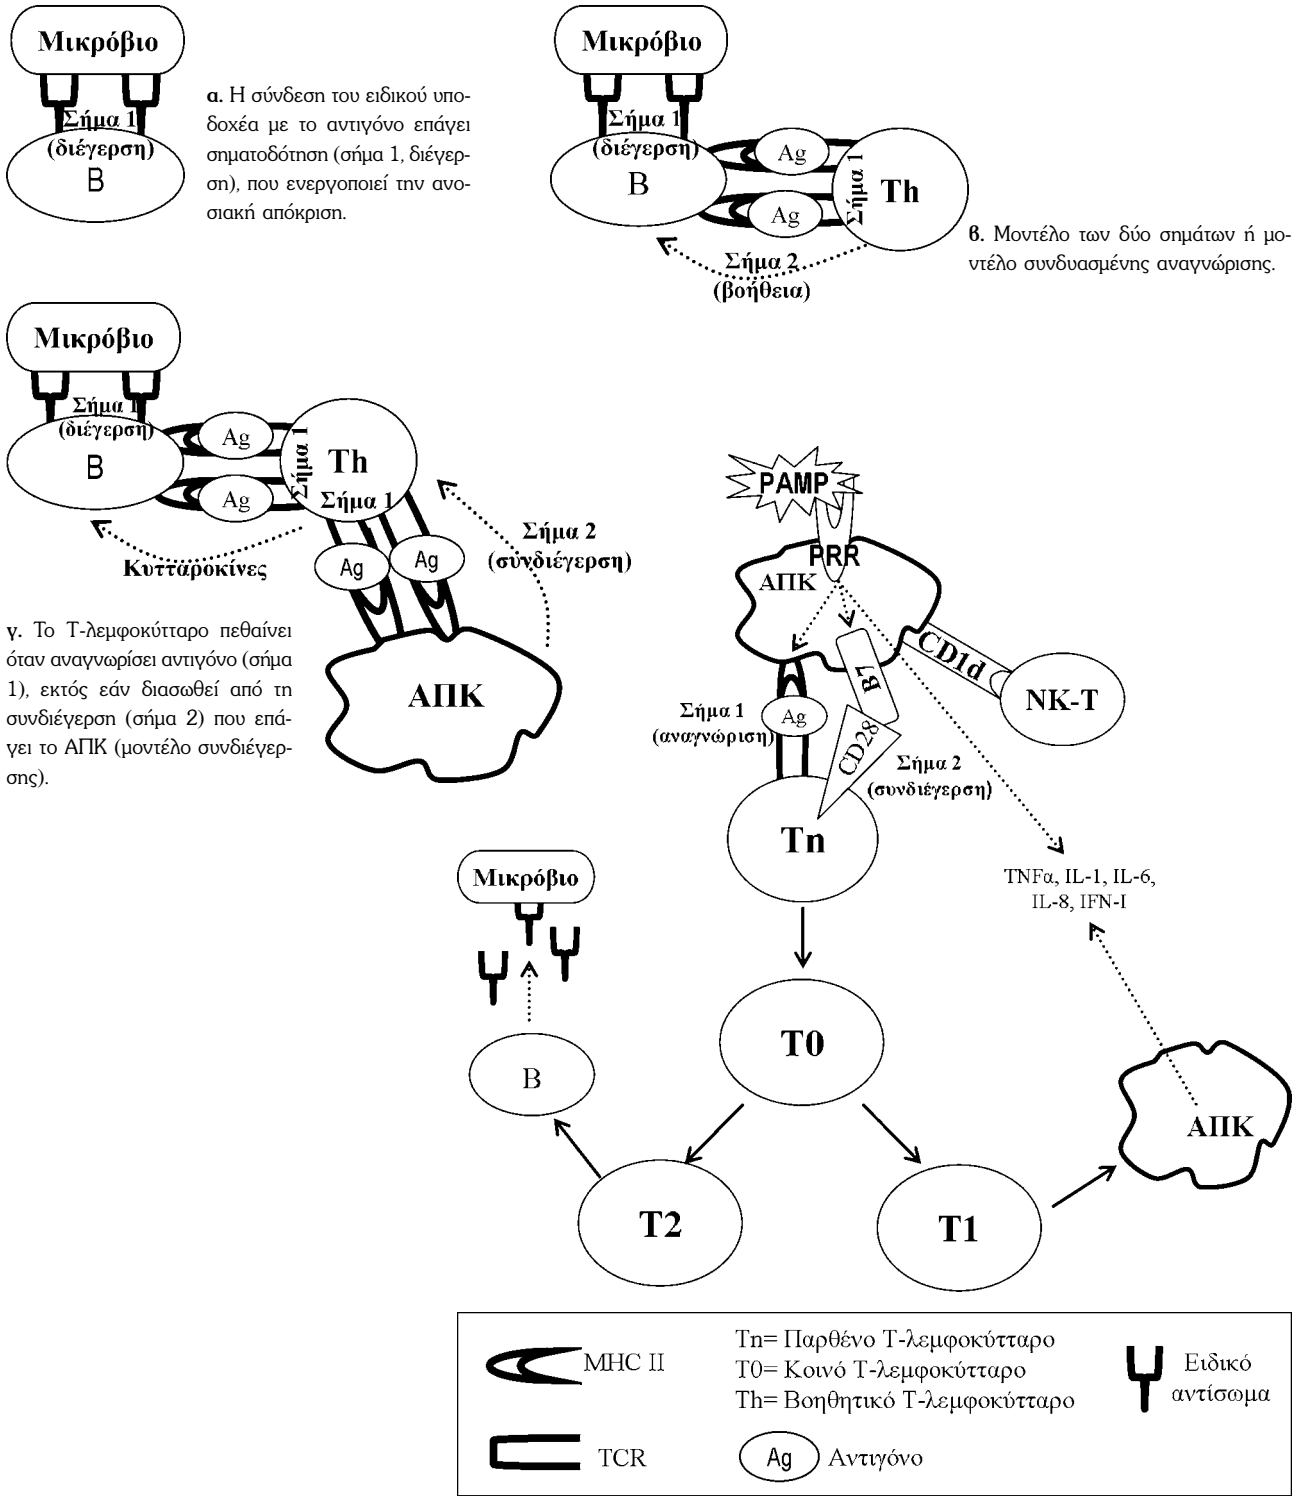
Μικρόβιο

Σήμα 1 (διέγερση)

B

α. Η σύνδεση του ειδικού υποδοχέα με το αντιγόνο επάγει σηματοδότηση (σήμα 1, διέγερση), που ενεργοποιεί την ανοσιακή απόκριση.

Μικρόβιο

Σήμα 1 (διέγερση)

Ag

B

Σήμα 1

Th

Ag

Σήμα 2 (βοήθεια)

β. Μοντέλο των δύο σημάτων ή μοντέλο συνδυασμένης αναγνώρισης.

Μικρόβιο

Σήμα 1 (διέγερση)

Ag

B

Σήμα 1

Th

Ag

Σήμα 1

Ag

Ag

Κυτταροκίνες

Σήμα 2 (συνδιέγερση)

ΑΠΚ

γ. Το Τ-λεμφοκύτταρο πεθαίνει όταν αναγνωρίσει αντιγόνο (σήμα 1), εκτός εάν διασωθεί από τη συνδιέγερση (σήμα 2) που επάγει το ΑΠΚ (μοντέλο συνδιέγερσης).

PAMP

PRR

ΑΠΚ

CD1d

NK-T

B7

Σήμα 1 (αναγνώριση)

Ag

CD28

Σήμα 2 (συνδιέγερση)

Tn

TNFα, IL-1, IL-6, IL-8, IFN-I

Μικρόβιο

B

T0

ΑΠΚ

T2

T1

MHC II

Tn= Παρθένο Τ-λεμφοκύτταρο
T0= Κοινό Τ-λεμφοκύτταρο
Th= Βοηθητικό Τ-λεμφοκύτταρο

Ειδικό αντίσωμα

TCR

Ag Αντιγόνο